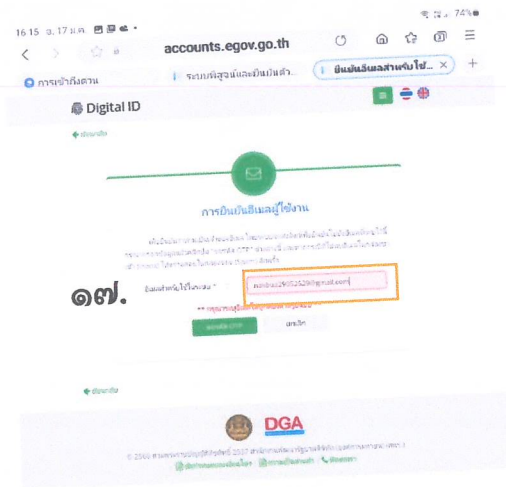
16:15 จ. 17 ม.ค.
74%
accounts.egov.go.th
การเข้าถึงด่วน
ระบบพิสูจน์และยืนยันตัว...
ยืนยันอีเมลสำหรับใช้...
Digital ID
ย้อนกลับ
การยืนยันอีเมลผู้ใช้งาน
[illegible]
๑๗.
อีเมลสำหรับใช้งานระบบ *
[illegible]@gmail.com
** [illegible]
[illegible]
ยกเลิก
ย้อนกลับ
DGA
© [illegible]